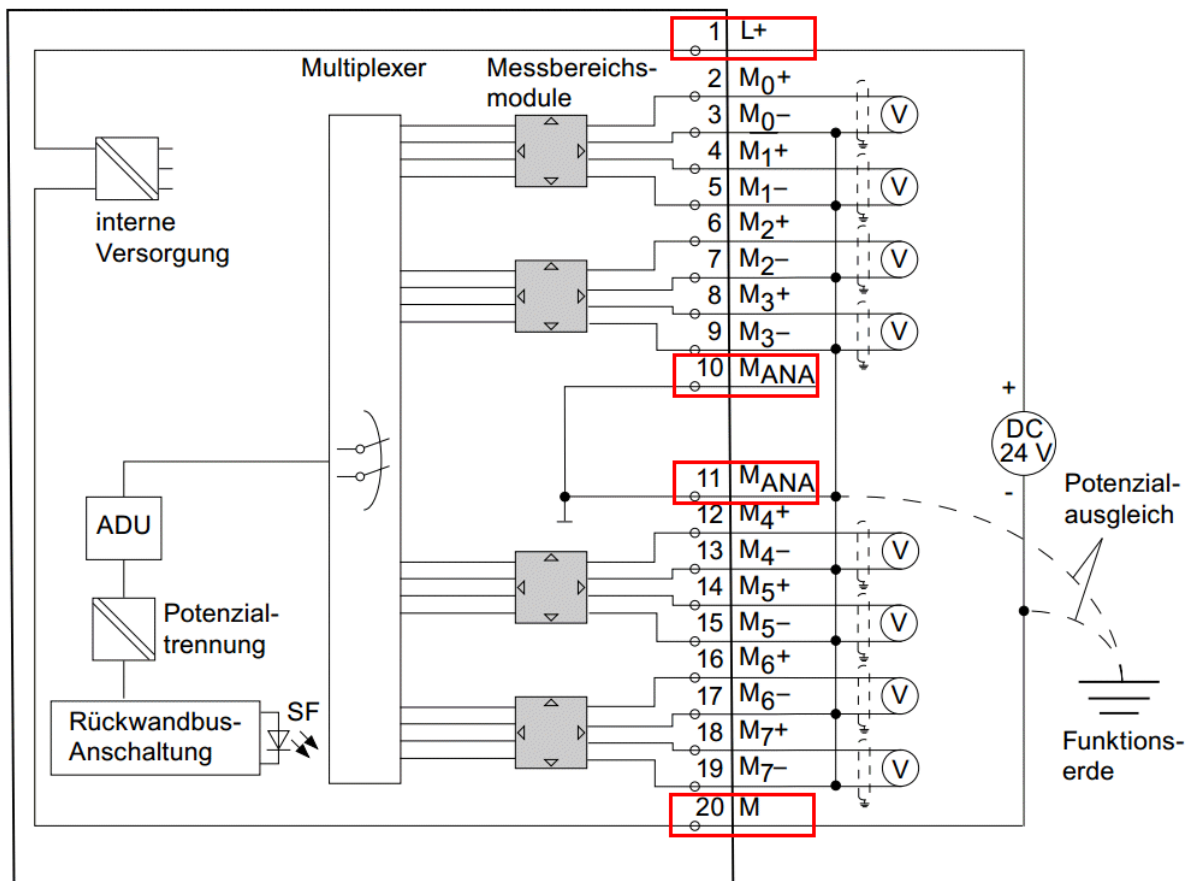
Multiplexer

Messbereichs-module

interne Versorgung

1 L+
2 $M_0+$
3 $M_0-$
4 $M_1+$
5 $M_1-$
6 $M_2+$
7 $M_2-$
8 $M_3+$
9 $M_3-$
10 $M_{ANA}$
11 $M_{ANA}$
12 $M_4+$
13 $M_4-$
14 $M_5+$
15 $M_5-$
16 $M_6+$
17 $M_6-$
18 $M_7+$
19 $M_7-$
20 M

V
V
V
V
V
V
V
V

+
DC 24 V
-

Potenzial-ausgleich

Funktions-erde

ADU

Potenzial-trennung

Rückwandbus-Anschaltung

SF